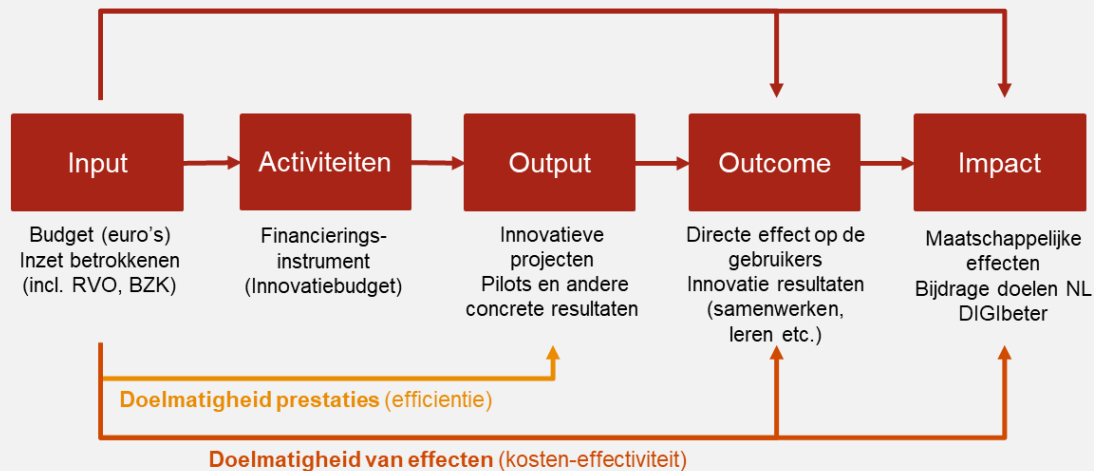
Input

Budget (euro's)
Inzet betrokkenen
(incl. RVO, BZK)

Activiteiten

Financierings-instrument
(Innovatiebudget)

Output

Innovatieve projecten
Pilots en andere concrete resultaten

Outcome

Directe effect op de gebruikers
Innovatie resultaten (samenwerken, leren etc.)

Impact

Maatschappelijke effecten
Bijdrage doelen NL DIGIbeter

**Doelmatigheid prestaties** (efficientie)

**Doelmatigheid van effecten** (kosten-effectiviteit)